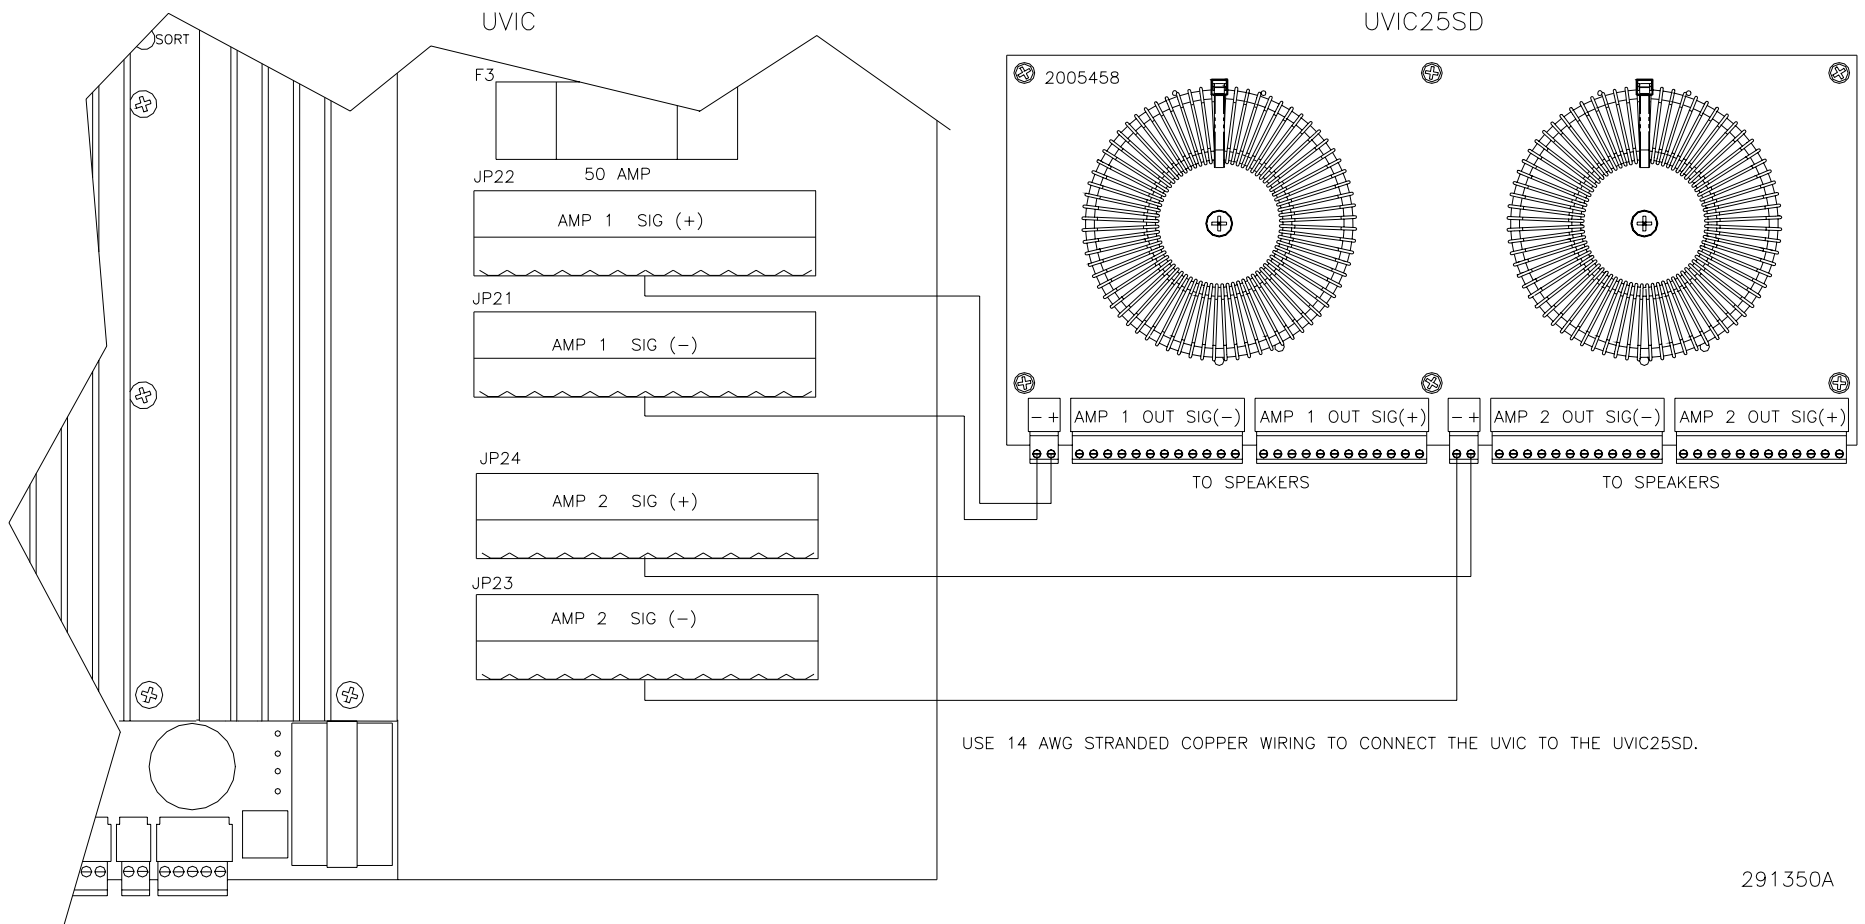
UVIC

UVIC25SD

SORT

F3

50 AMP

JP22

AMP 1 SIG (+)

JP21

AMP 1 SIG (–)

JP24

AMP 2 SIG (+)

JP23

AMP 2 SIG (–)

2005458

– +

AMP 1 OUT SIG(–)

AMP 1 OUT SIG(+)

– +

AMP 2 OUT SIG(–)

AMP 2 OUT SIG(+)

TO SPEAKERS

TO SPEAKERS

USE 14 AWG STRANDED COPPER WIRING TO CONNECT THE UVIC TO THE UVIC25SD.

291350A